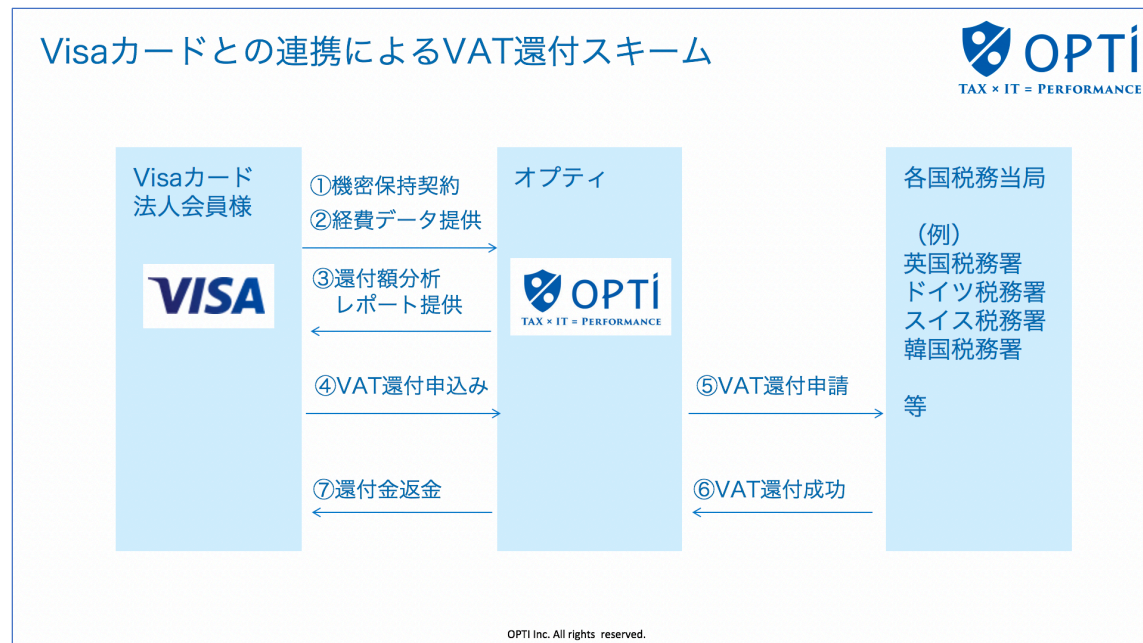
Visaカードとの連携によるVAT還付スキーム

OPTI
TAX × IT = PERFORMANCE

Visaカード
法人会員様

VISA

①機密保持契約
②経費データ提供

③還付額分析
レポート提供

④VAT還付申込み

⑦還付金返金

オプティ

OPTI
TAX × IT = PERFORMANCE

⑤VAT還付申請

⑥VAT還付成功

各国税務当局

（例）
英国税務署
ドイツ税務署
スイス税務署
韓国税務署

等

OPTI Inc. All rights reserved.